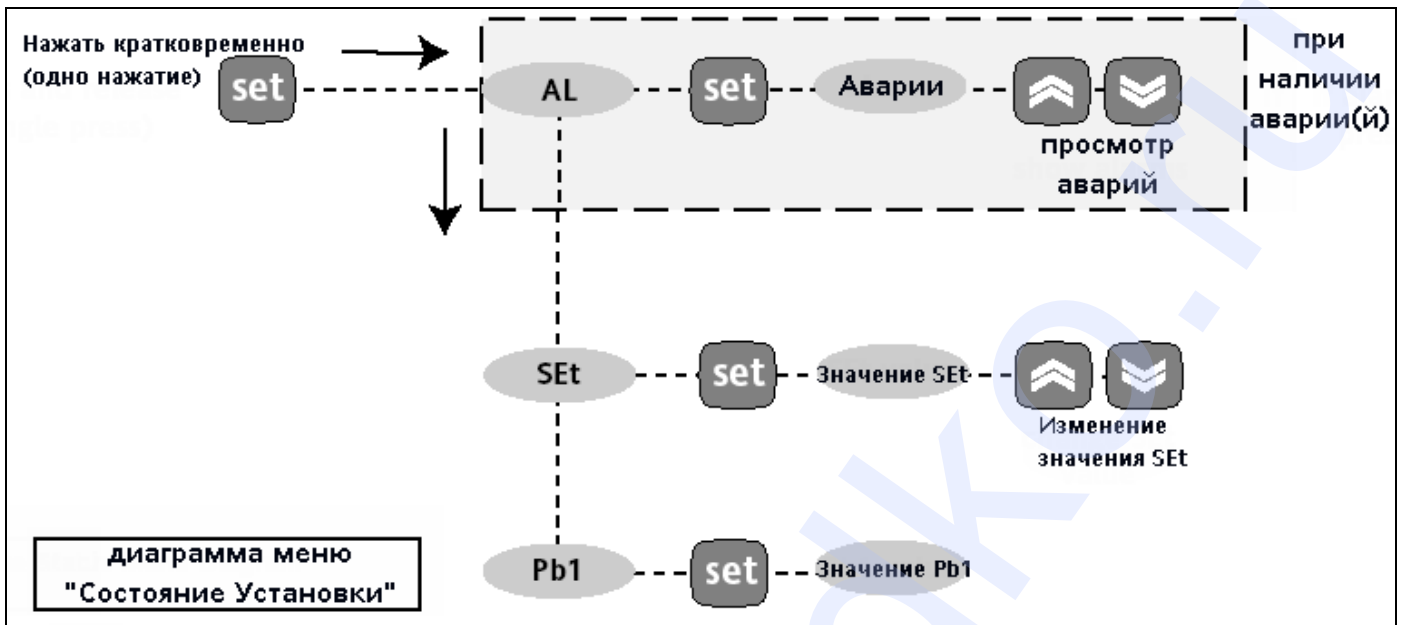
Нажать кратковременно (одно нажатие)

set

AL

set

Аварии

просмотр аварий

при наличии аварии(й)

SEt

set

Значение SEt

Изменение значения SEt

Pb1

set

Значение Pb1

диаграмма меню "Состояние Установки"